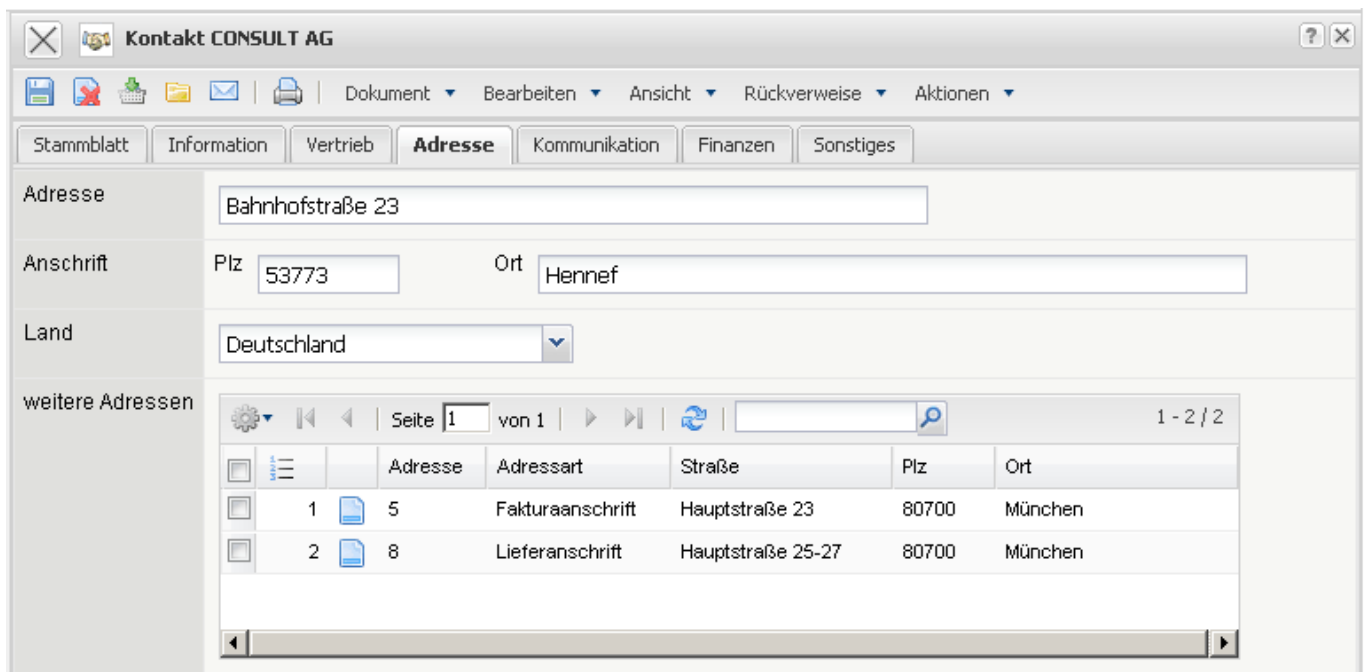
Kontakt CONSULT AG

Dokument ▾ Bearbeiten ▾ Ansicht ▾ Rückverweise ▾ Aktionen ▾

Stammblatt | Information | Vertrieb | Adresse | Kommunikation | Finanzen | Sonstiges

Adresse
Bahnhofstraße 23

Anschrift
Plz 53773
Ort Hennef

Land
Deutschland

weitere Adressen

Seite 1 von 1
1 - 2 / 2

| | | | Adresse | Adressart | Straße | Plz | Ort |
|---|---|---|---|---|---|---|---|
| | 1 | | 5 | Fakturaanschrift | Hauptstraße 23 | 80700 | München |
| | 2 | | 8 | Lieferanschrift | Hauptstraße 25-27 | 80700 | München |